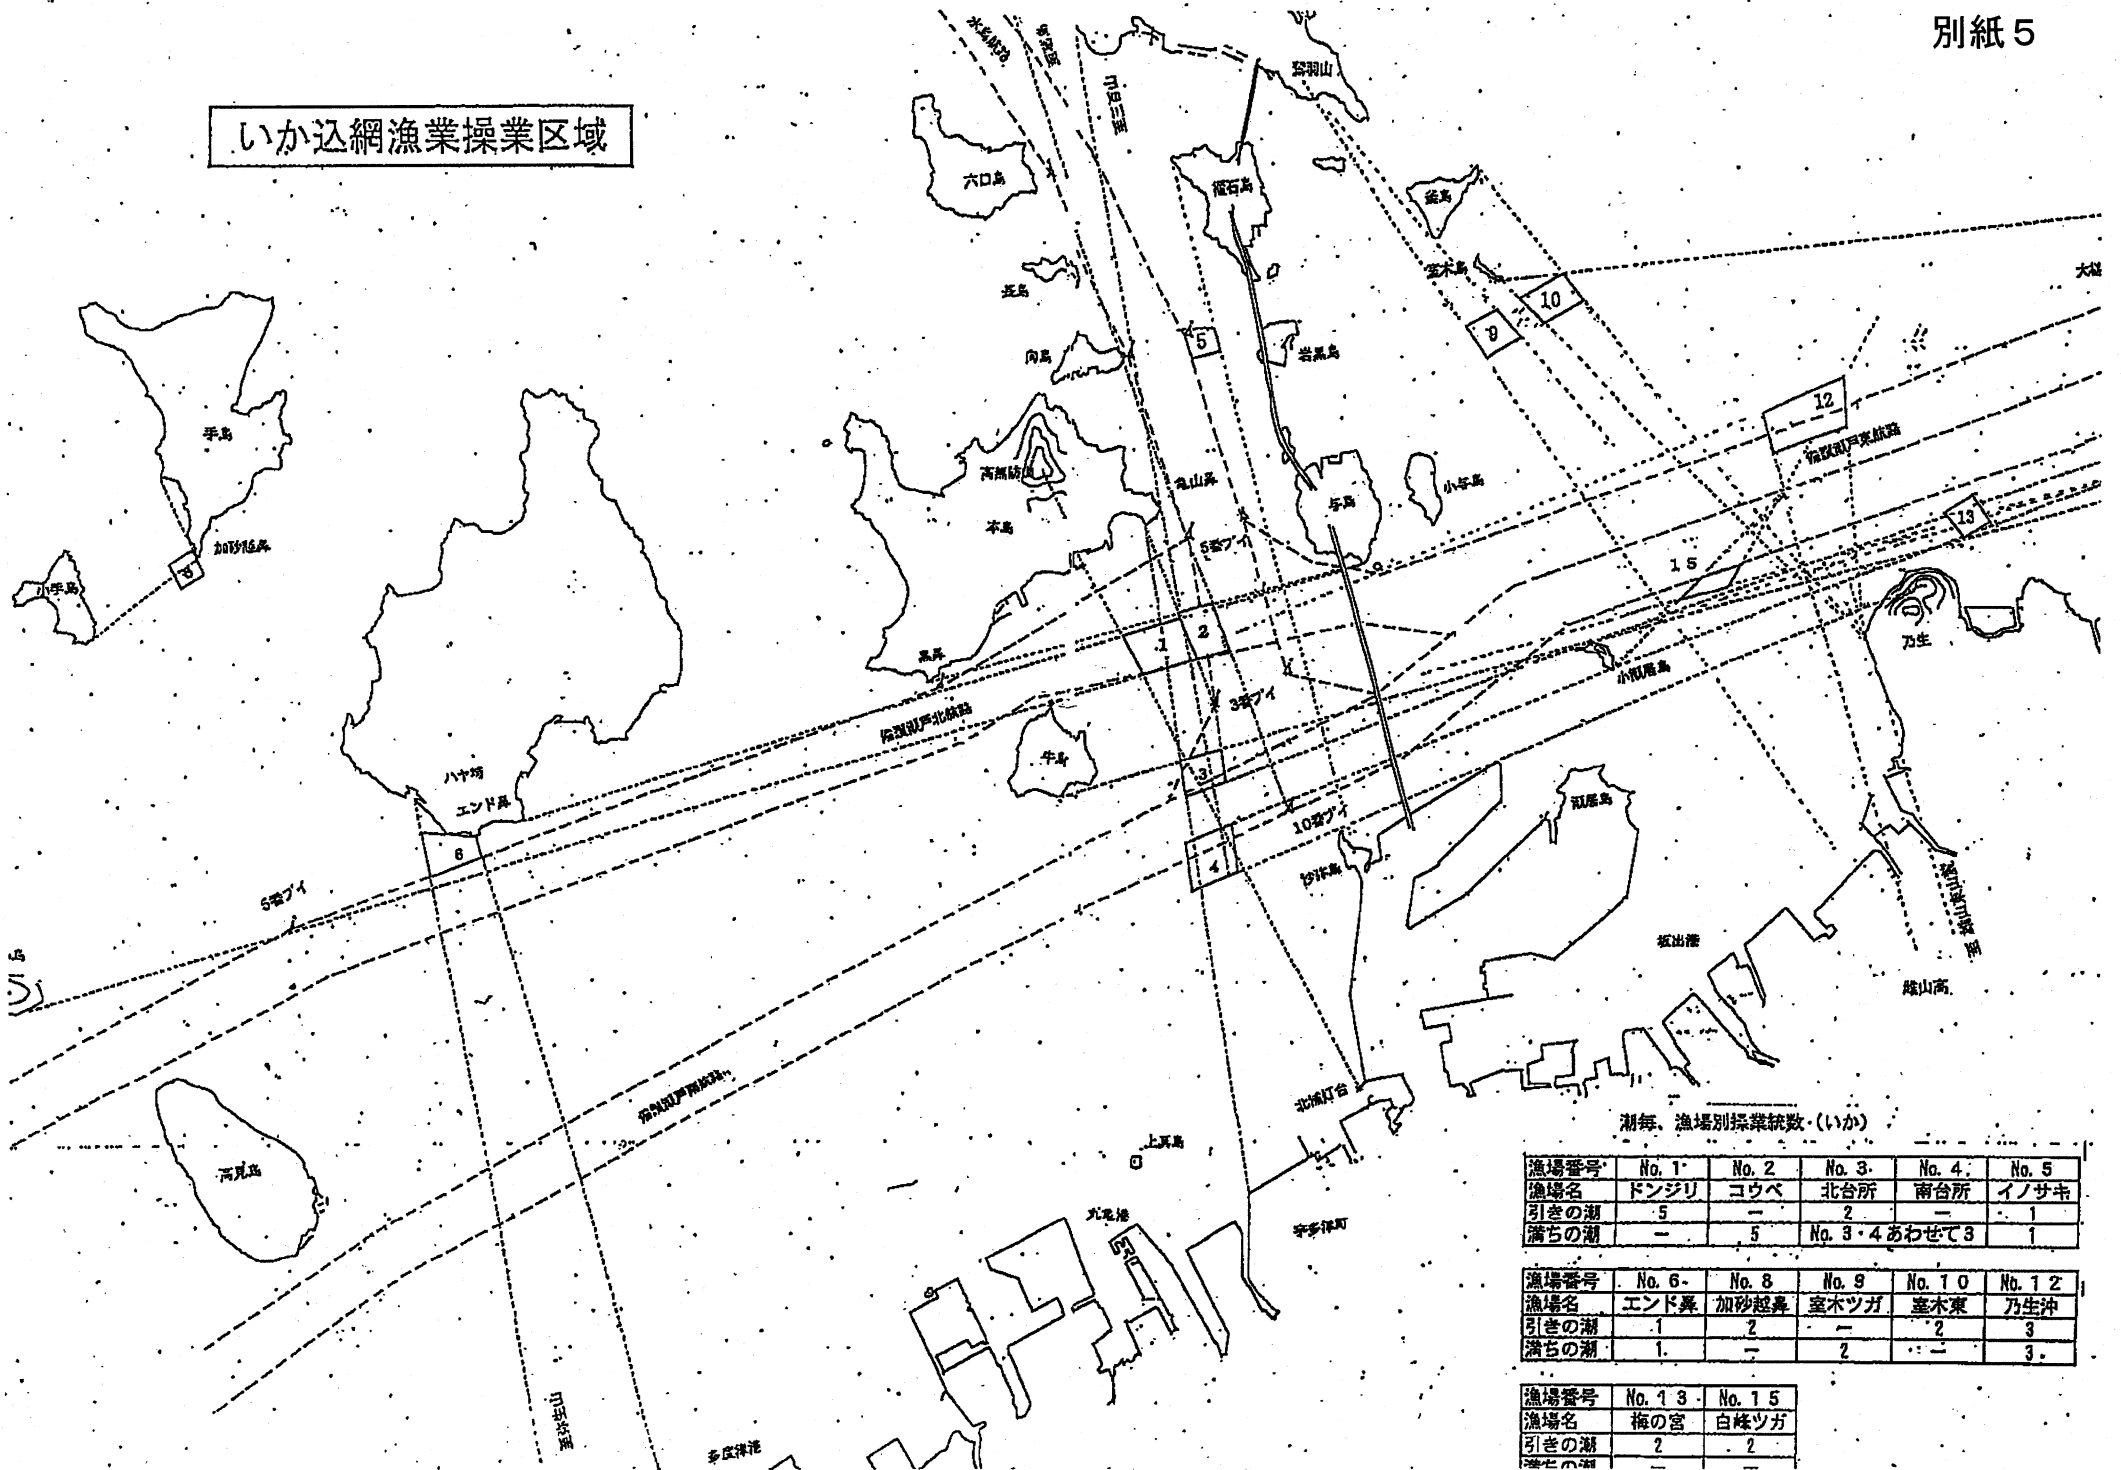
別紙５

いか込網漁業操業区域

六口島
櫃石島
釜島
室木島
大槌
5
10
9
岩黒島
向島
12
手島
高瀬
亀山鼻
与島
小与島
本島
加砂越鼻
8
小手島
5番ブイ
15
13
1
2
乃生
黒鼻
小瀬居島
3番ブイ
備讃瀬戸北航路
備讃瀬戸東航路
牛島
ハヤ坊
3
瀬居島
エンド鼻
10番ブイ
6
4
沙弥島
5番ブイ
坂出港
讃岐高
北浦灯台
備讃瀬戸南航路
上真島
広島
丸亀港
宇多津町
多度津港

潮毎、漁場別操業統数（いか）

| 漁場番号 | No. 1 | No. 2 | No. 3 | No. 4 | No. 5 |
|---|---|---|---|---|---|
| 漁場名 | ドンジリ | コウベ | 北台所 | 南台所 | イノサキ |
| 引きの潮 | 5 | ー | 2 | ー | 1 |
| 満ちの潮 | ー | 5 | No. 3・4あわせて3 | | 1 |

| 漁場番号 | No. 6 | No. 8 | No. 9 | No. 10 | No. 12 |
|---|---|---|---|---|---|
| 漁場名 | エンド鼻 | 加砂越鼻 | 室木ツガ | 室木東 | 乃生沖 |
| 引きの潮 | 1 | 2 | ー | 2 | 3 |
| 満ちの潮 | 1 | ー | 2 | ー | 3 |

| 漁場番号 | No. 13 | No. 15 |
|---|---|---|
| 漁場名 | 梅の宮 | 白峰ツガ |
| 引きの潮 | 2 | 2 |
| 満ちの潮 | ー | ー |